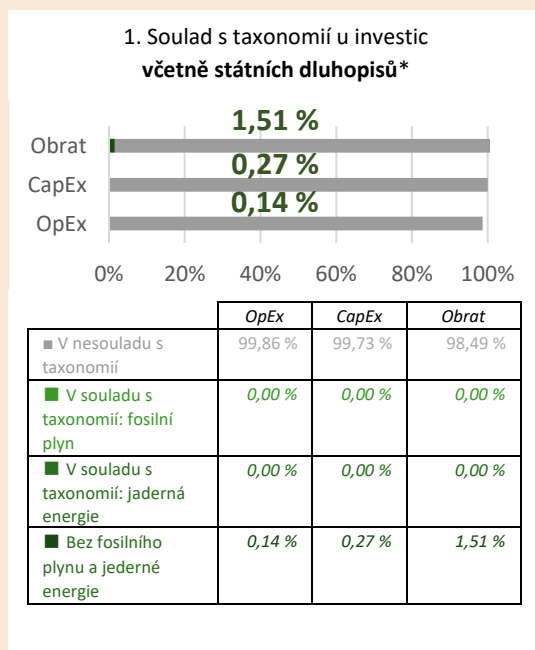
1. Soulad s taxonomií u investic
**včetně státních dluhopisů***

1,51 %
Obrat
0,27 %
CapEx
0,14 %
OpEx

0% 20% 40% 60% 80% 100%

| | OpEx | CapEx | Obrat |
|---|---|---|---|
| ■ V nesouladu s taxonomií | 99,86 % | 99,73 % | 98,49 % |
| ■ V souladu s taxonomií: fosilní plyn | 0,00 % | 0,00 % | 0,00 % |
| ■ V souladu s taxonomií: jaderná energie | 0,00 % | 0,00 % | 0,00 % |
| ■ Bez fosilního plynu a jederné energie | 0,14 % | 0,27 % | 1,51 % |